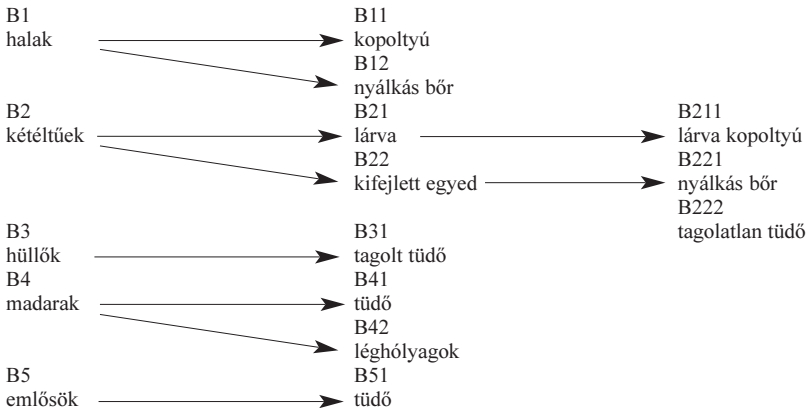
B1
halak

B2
kétéltűek

B3
hüllők
B4
madarak

B5
emlősök

B11
kopoltyú
B12
nyálkás bőr
B21
lárva
B22
kifejlett egyed

B31
tagolt tüdő
B41
tüdő
B42
léghólyagok
B51
tüdő

B211
lárva kopoltyú
B221
nyálkás bőr
B222
tagolatlan tüdő